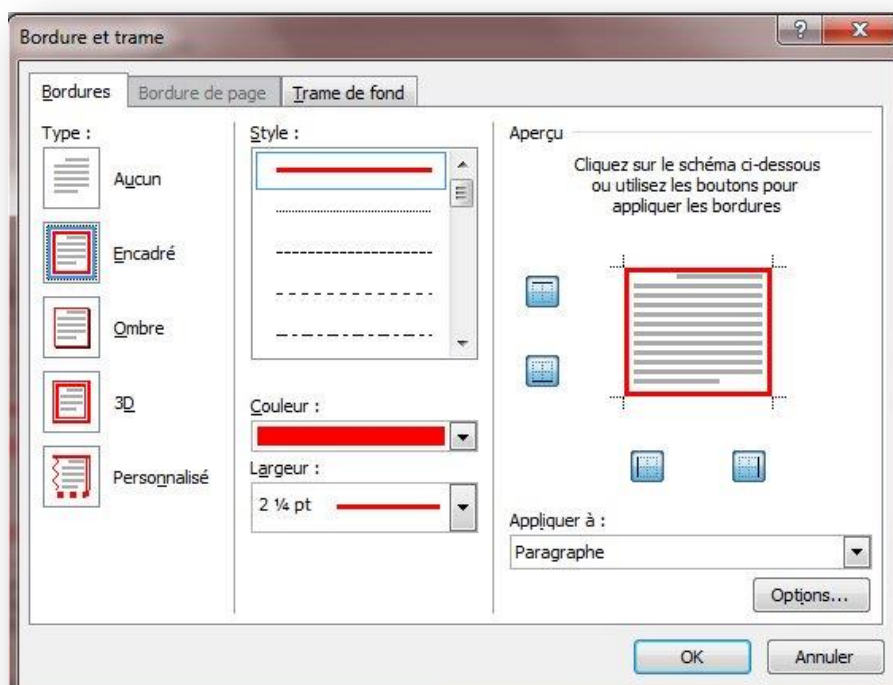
Bordure et trame

?

x

Bordures

Bordure de page

Trame de fond

Type :

Aucun

Encadré

Ombre

3D

Personnalisé

Style :

Couleur :

Largeur :

2 ¼ pt

Aperçu

Cliquez sur le schéma ci-dessous ou utilisez les boutons pour appliquer les bordures

Appliquer à :

Paragraphe

Options...

OK

Annuler